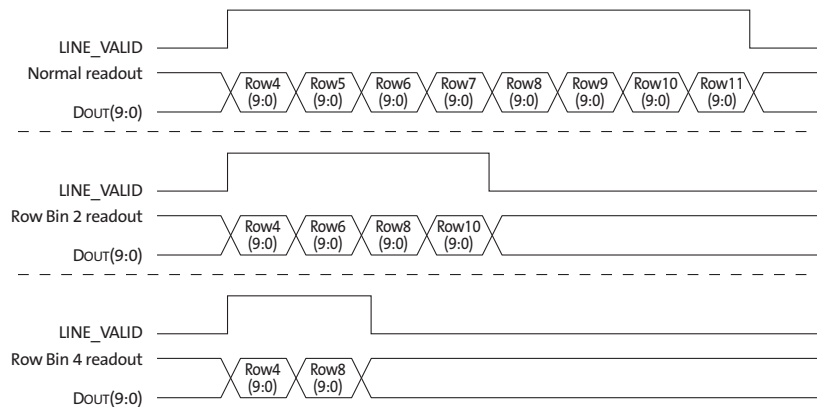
LINE_VALID

Normal readout

DOUT(9:0)

Row4 (9:0)
Row5 (9:0)
Row6 (9:0)
Row7 (9:0)
Row8 (9:0)
Row9 (9:0)
Row10 (9:0)
Row11 (9:0)

LINE_VALID

Row Bin 2 readout

DOUT(9:0)

Row4 (9:0)
Row6 (9:0)
Row8 (9:0)
Row10 (9:0)

LINE_VALID

Row Bin 4 readout

DOUT(9:0)

Row4 (9:0)
Row8 (9:0)